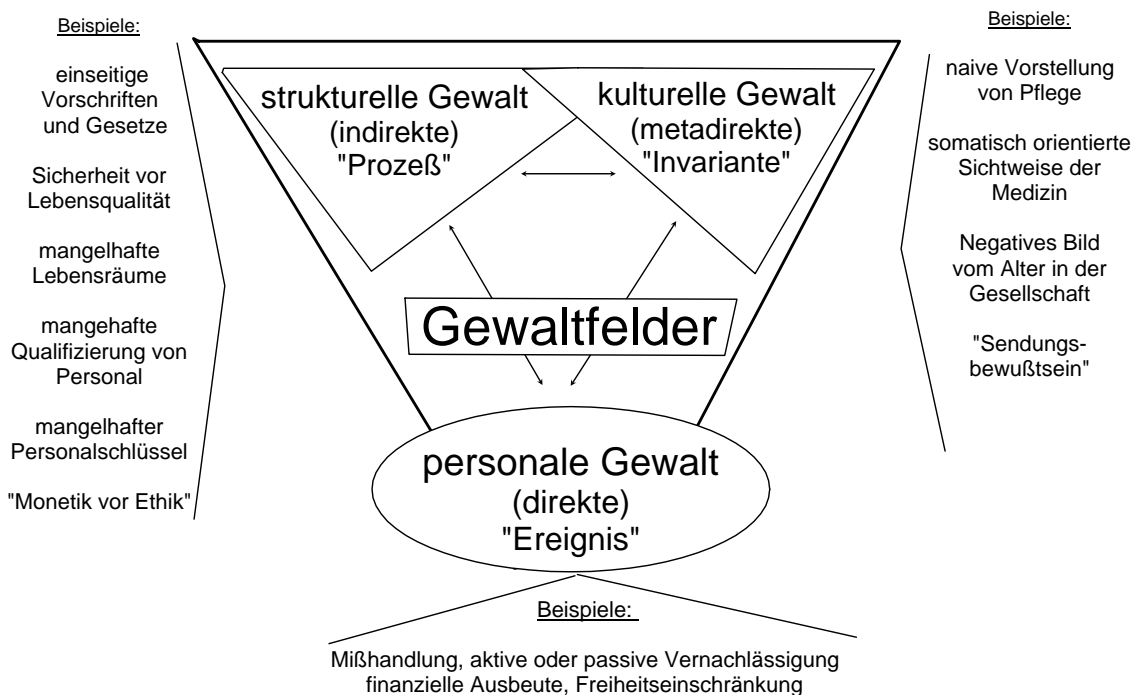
Beispiele:

einseitige Vorschriften und Gesetze

Sicherheit vor Lebensqualität

mangelhafte Lebensräume

mangehafte Qualifizierung von Personal

mangelhafter Personalschlüssel

"Monetik vor Ethik"

strukturelle Gewalt (indirekte) "Prozeß"

kulturelle Gewalt (metadirekte) "Invariante"

Gewaltfelder

personale Gewalt (direkte) "Ereignis"

Beispiele:

naive Vorstellung von Pflege

somatisch orientierte Sichtweise der Medizin

Negatives Bild vom Alter in der Gesellschaft

"Sendungsbewußtsein"

Beispiele:

Mißhandlung, aktive oder passive Vernachlässigung finanzielle Ausbeute, Freiheitseinschränkung